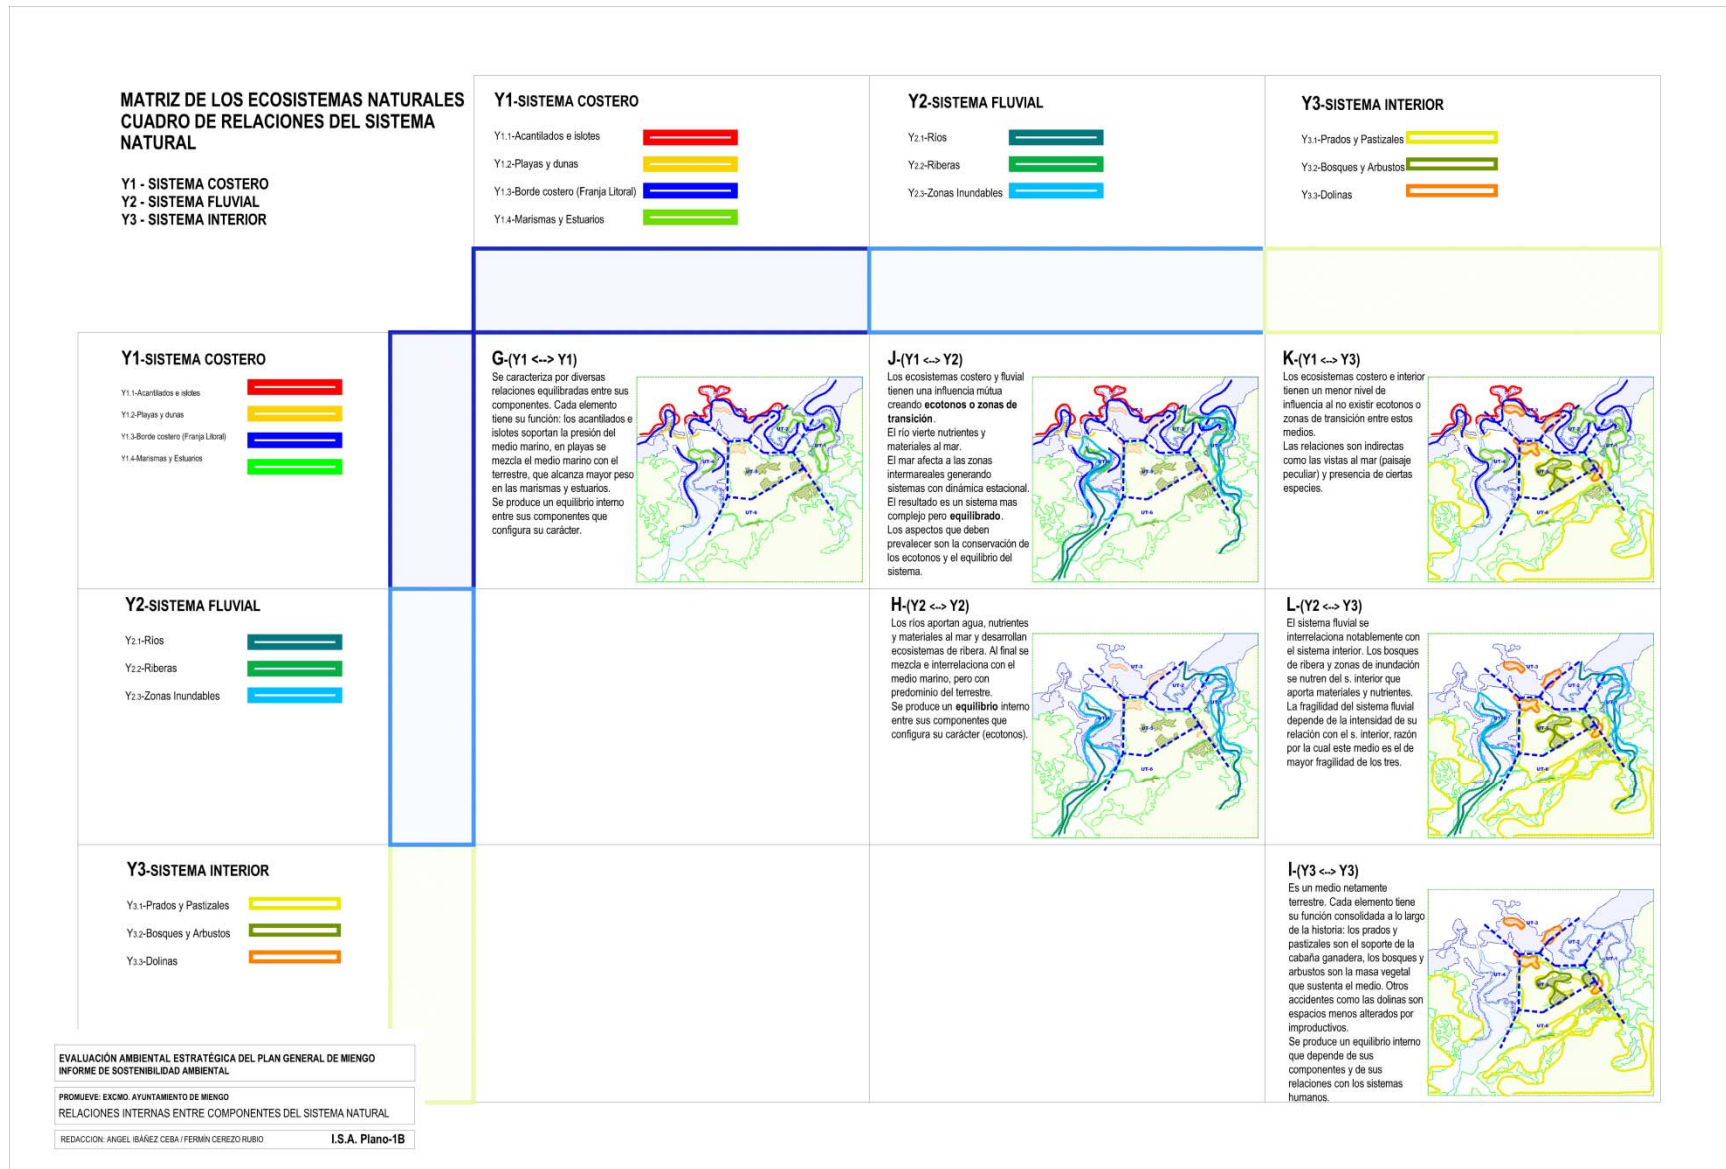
MATRIZ DE LOS ECOSISTEMAS NATURALES
CUADRO DE RELACIONES DEL SISTEMA NATURAL

Y1 - SISTEMA COSTERO
Y2 - SISTEMA FLUVIAL
Y3 - SISTEMA INTERIOR

Y1-SISTEMA COSTERO
Y1.1-Acantilados e islotes
Y1.2-Playas y dunas
Y1.3-Borde costero (Franja Litoral)
Y1.4-Marismas y Estuarios

Y2-SISTEMA FLUVIAL
Y2.1-Ríos
Y2.2-Riberas
Y2.3-Zonas Inundables

Y3-SISTEMA INTERIOR
Y3.1-Prados y Pastizales
Y3.2-Bosques y Arbustos
Y3.3-Dolinas

Y1-SISTEMA COSTERO
Y1.1-Acantilados e islotes
Y1.2-Playas y dunas
Y1.3-Borde costero (Franja Litoral)
Y1.4-Marismas y Estuarios

G-(Y1 <--> Y1)
Se caracteriza por diversas relaciones equilibradas entre sus componentes. Cada elemento tiene su función: los acantilados e islotes soportan la presión del medio marino, en playas se mezcla el medio marino con el terrestre, que alcanza mayor peso en las marismas y estuarios.
Se produce un equilibrio interno entre sus componentes que configura su carácter.

J-(Y1 <-> Y2)
Los ecosistemas costero y fluvial tienen una influencia mútua creando **ecotonos o zonas de transición**.
El río vierte nutrientes y materiales al mar.
El mar afecta a las zonas intermareales generando sistemas con dinámica estacional.
El resultado es un sistema mas complejo pero **equilibrado**.
Los aspectos que deben prevalecer son la conservación de los ecotonos y el equilibrio del sistema.

K-(Y1 <-> Y3)
Los ecosistemas costero e interior tienen un menor nivel de influencia al no existir ecotonos o zonas de transición entre estos medios.
Las relaciones son indirectas como las vistas al mar (paisaje peculiar) y presencia de ciertas especies.

Y2-SISTEMA FLUVIAL
Y2.1-Ríos
Y2.2-Riberas
Y2.3-Zonas Inundables

H-(Y2 <-> Y2)
Los ríos aportan agua, nutrientes y materiales al mar y desarrollan ecosistemas de ribera. Al final se mezcla e interrelaciona con el medio marino, pero con predominio del terrestre.
Se produce un **equilibrio** interno entre sus componentes que configura su carácter (ecotonos).

L-(Y2 <-> Y3)
El sistema fluvial se interrelaciona notablemente con el sistema interior. Los bosques de ribera y zonas de inundación se nutren del s. interior que aporta materiales y nutrientes.
La fragilidad del sistema fluvial depende de la intensidad de su relación con el s. interior, razón por la cual este medio es el de mayor fragilidad de los tres.

Y3-SISTEMA INTERIOR
Y3.1-Prados y Pastizales
Y3.2-Bosques y Arbustos
Y3.3-Dolinas

I-(Y3 <-> Y3)
Es un medio netamente terrestre. Cada elemento tiene su función consolidada a lo largo de la historia: los prados y pastizales son el soporte de la cabaña ganadera, los bosques y arbustos son la masa vegetal que sustenta el medio. Otros accidentes como las dolinas son espacios menos alterados por improductivos.
Se produce un equilibrio interno que depende de sus componentes y de sus relaciones con los sistemas humanos.

UT-1 UT-2 UT-3 UT-4 UT-5 UT-6

EVALUACIÓN AMBIENTAL ESTRATÉGICA DEL PLAN GENERAL DE MIENGO
INFORME DE SOSTENIBILIDAD AMBIENTAL
PROMUEVE: EXCMO. AYUNTAMIENTO DE MIENGO
RELACIONES INTERNAS ENTRE COMPONENTES DEL SISTEMA NATURAL
REDACCION: ANGEL IBAÑEZ CEBA / FERMÍN CEREZO RUBIO
I.S.A. Plano-1B